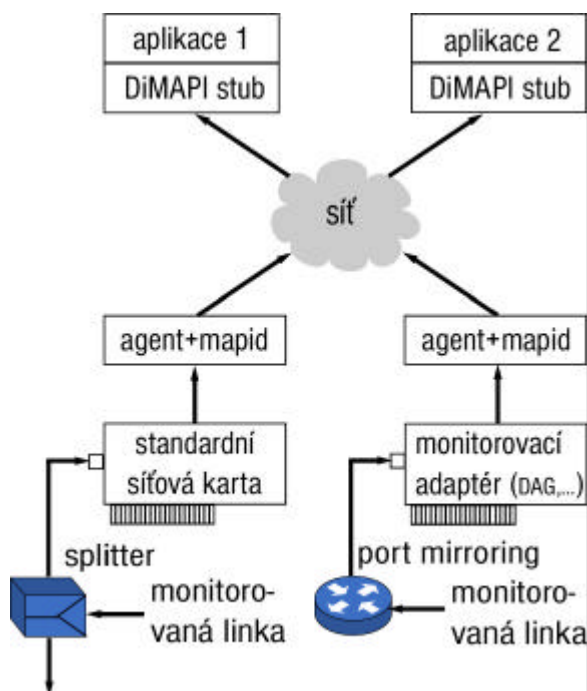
aplikace 1
DiMAPI stub

aplikace 2
DiMAPI stub

síť

agent+mapid

agent+mapid

standardní síťová karta

monitorovací adaptér (DAG,...)

splitter

monitorovaná linka

port mirroring

monitorovaná linka